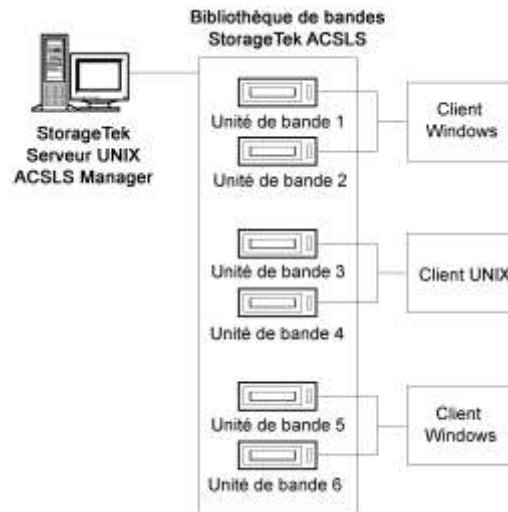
Bibliothèque de bandes StorageTek ACSLS

StorageTek Serveur UNIX ACSLS Manager

Unité de bande 1

Unité de bande 2

Client Windows

Unité de bande 3

Unité de bande 4

Client UNIX

Unité de bande 5

Unité de bande 6

Client Windows